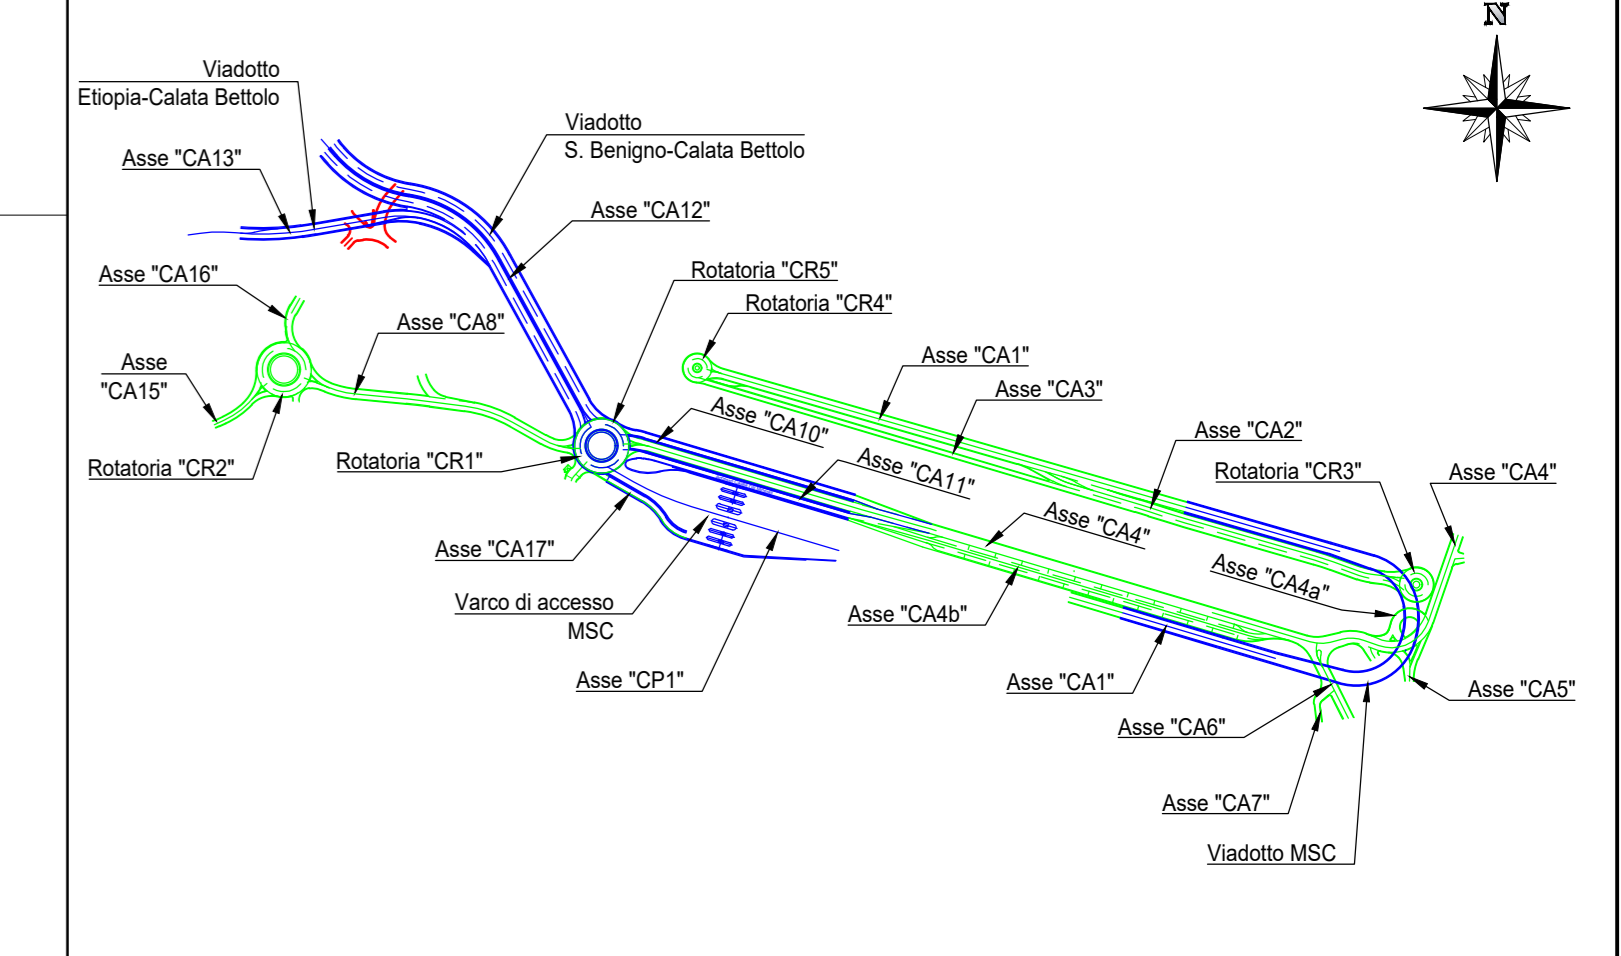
N

Viadotto
Etiopia-Calata Bettolo

Asse "CA13"

Viadotto
S. Benigno-Calata Bettolo

Asse "CA12"

Asse "CA16"

Rotatoria "CR5"

Rotatoria "CR4"

Asse "CA8"

Asse
"CA15"

Asse "CA1"

Asse "CA3"

Asse "CA10"

Rotatoria "CR2"

Rotatoria "CR1"

Asse "CA2"

Asse "CA11"

Rotatoria "CR3"

Asse "CA4"

Asse "CA4"

Asse "CA17"

Asse "CA4a"

Varco di accesso
MSC

Asse "CA4b"

Asse "CP1"

Asse "CA1"

Asse "CA5"

Asse "CA6"

Asse "CA7"

Viadotto MSC